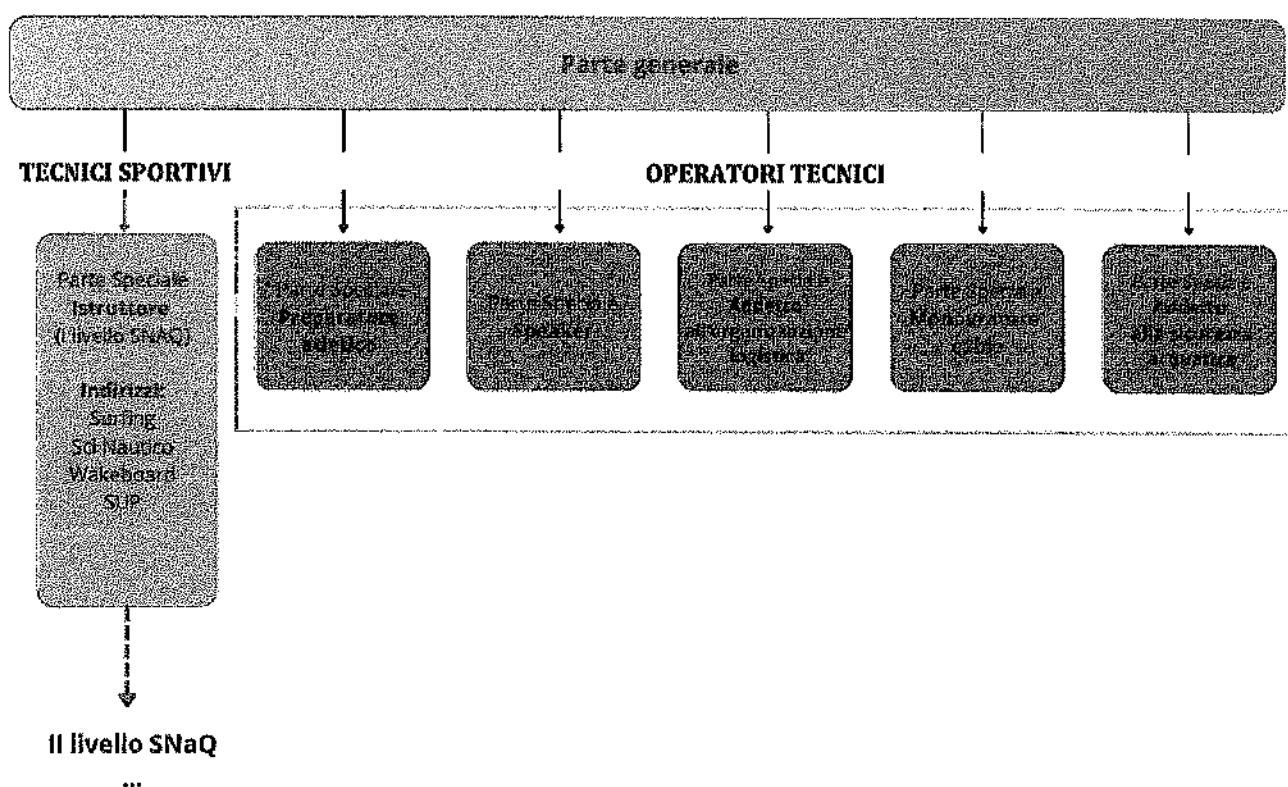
Parte generale

TECNICI SPORTIVI

OPERATORI TECNICI

Parte Speciale
Istruttore
(I livello SNaQ)

Indirizzi:
Surfing
Sci Nautico
Wakeboard
SUP

Parte Speciale
Preparatore
atletico

Parte Speciale
Speaker

Parte Speciale
Addetto
all'organizzazione
logistica

Parte Speciale
Manutentore
cavi

Parte Speciale
Addetto
alla sicurezza
in acqua

II livello SNaQ
...